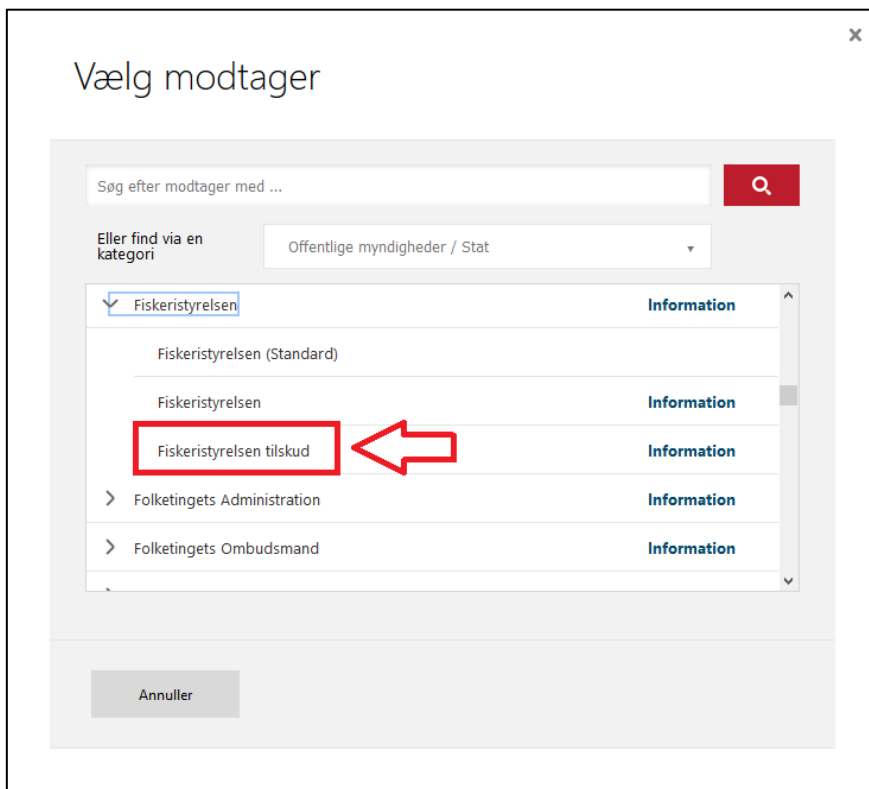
×

Vælg modtager

Søg efter modtager med ...

Eller find via en kategori

Offentlige myndigheder / Stat

Fiskeristyrelsen Information

Fiskeristyrelsen (Standard)

Fiskeristyrelsen Information

Fiskeristyrelsen tilskud Information

Folketingets Administration Information

Folketingets Ombudsmand Information

Annuller